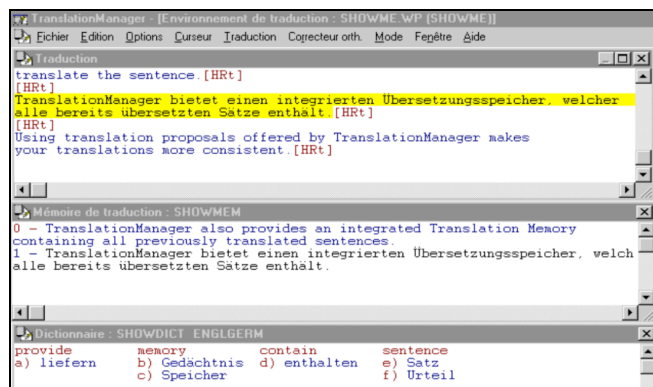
TranslationManager - [Environnement de traduction : SHOWME.WP (SHOWME)]

Fichier Edition Options Curseur Traduction Correcteur orth. Mode Fenêtre Aide

Traduction

translate the sentence.[HRt]
[HRt]
TranslationManager bietet einen integrierten Übersetzungsspeicher, welcher alle bereits übersetzten Sätze enthält.[HRt]
[HRt]
Using translation proposals offered by TranslationManager makes your translations more consistent.[HRt]

Mémoire de traduction : SHOWMEM

0 – TranslationManager also provides an integrated Translation Memory containing all previously translated sentences.
1 – TranslationManager bietet einen integrierten Übersetzungsspeicher, welch alle bereits übersetzten Sätze enthält.

Dictionnaire : SHOWDICT ENGLGERM

| provide | memory | contain | sentence |
|---|---|---|---|
| a) liefern | b) Gedächtnis | d) enthalten | e) Satz |
| | c) Speicher | | f) Urteil |